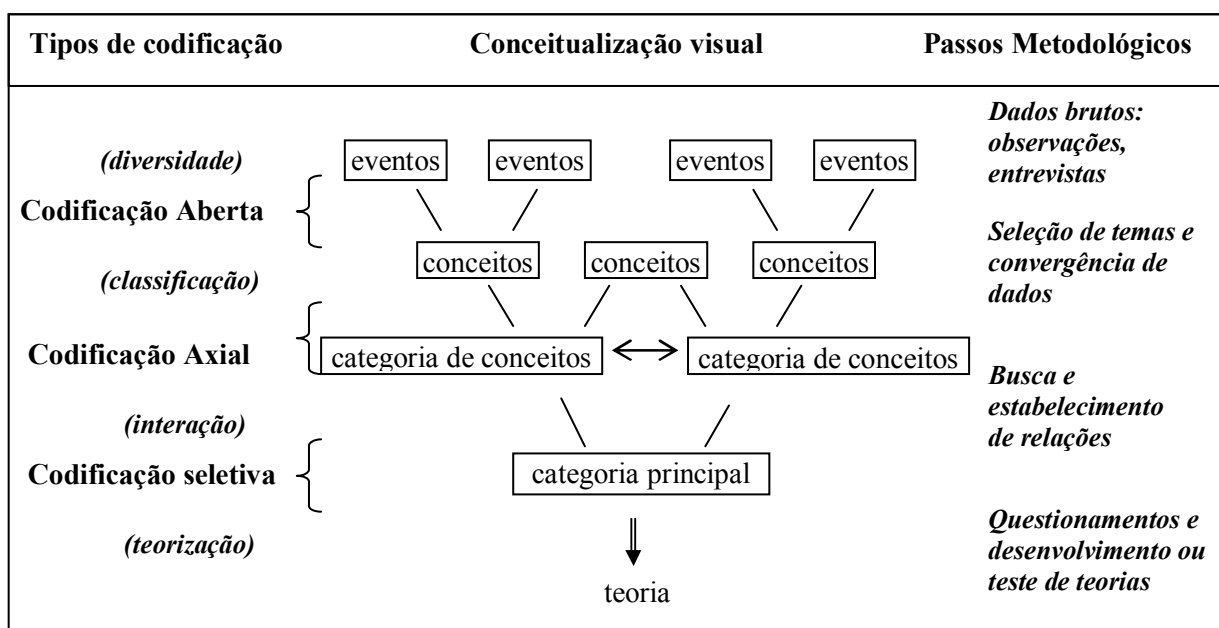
Tipos de codificação | Conceitualização visual | Passos Metodológicos

*(diversidade)*
**Codificação Aberta**
*(classificação)*
**Codificação Axial**
*(interação)*
**Codificação seletiva**
*(teorização)*

eventos eventos eventos eventos
conceitos conceitos conceitos
categoria de conceitos ↔ categoria de conceitos
categoria principal
teoria

*Dados brutos: observações, entrevistas*
*Seleção de temas e convergência de dados*
*Busca e estabelecimento de relações*
*Questionamentos e desenvolvimento ou teste de teorias*